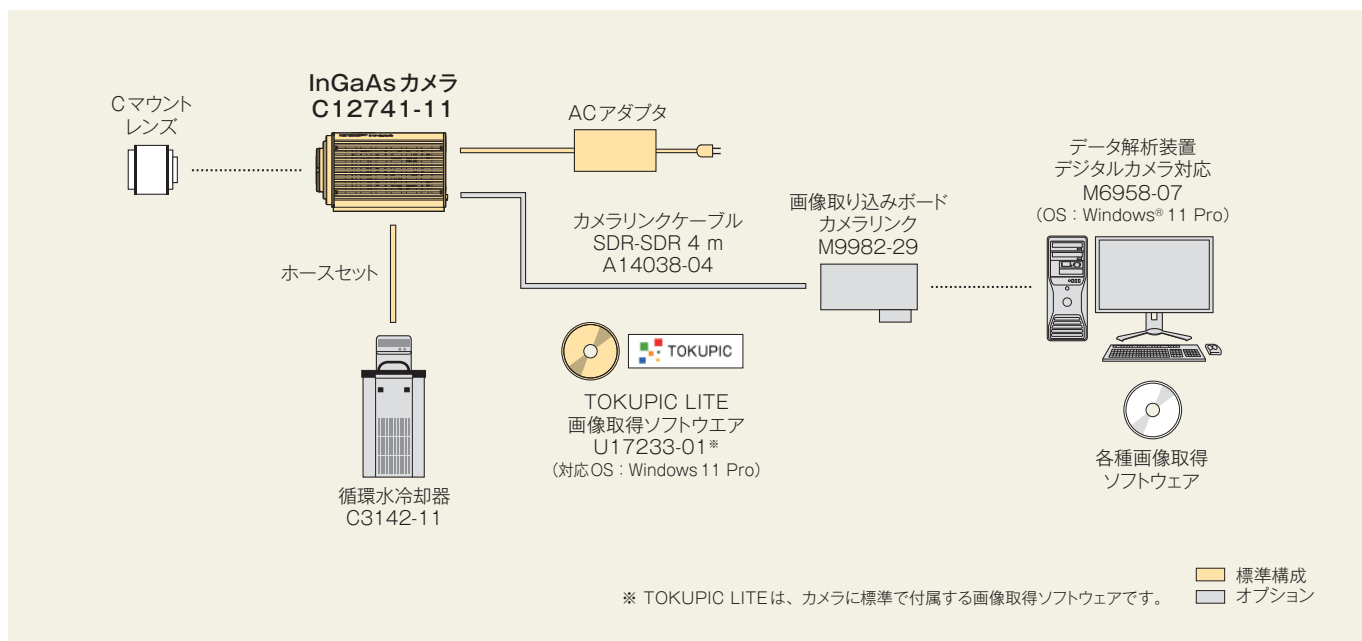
Cマウント
レンズ

InGaAsカメラ
C12741-11

ACアダプタ

データ解析装置
デジタルカメラ対応
M6958-07
（OS：Windows® 11 Pro）

画像取り込みボード
カメラリンク
M9982-29

カメラリンクケーブル
SDR-SDR 4 m
A14038-04

ホースセット

TOKUPIC

TOKUPIC LITE
画像取得ソフトウエア
U17233-01※
（対応OS：Windows 11 Pro）

各種画像取得
ソフトウェア

循環水冷却器
C3142-11

※ TOKUPIC LITEは、カメラに標準で付属する画像取得ソフトウェアです。

標準構成
オプション